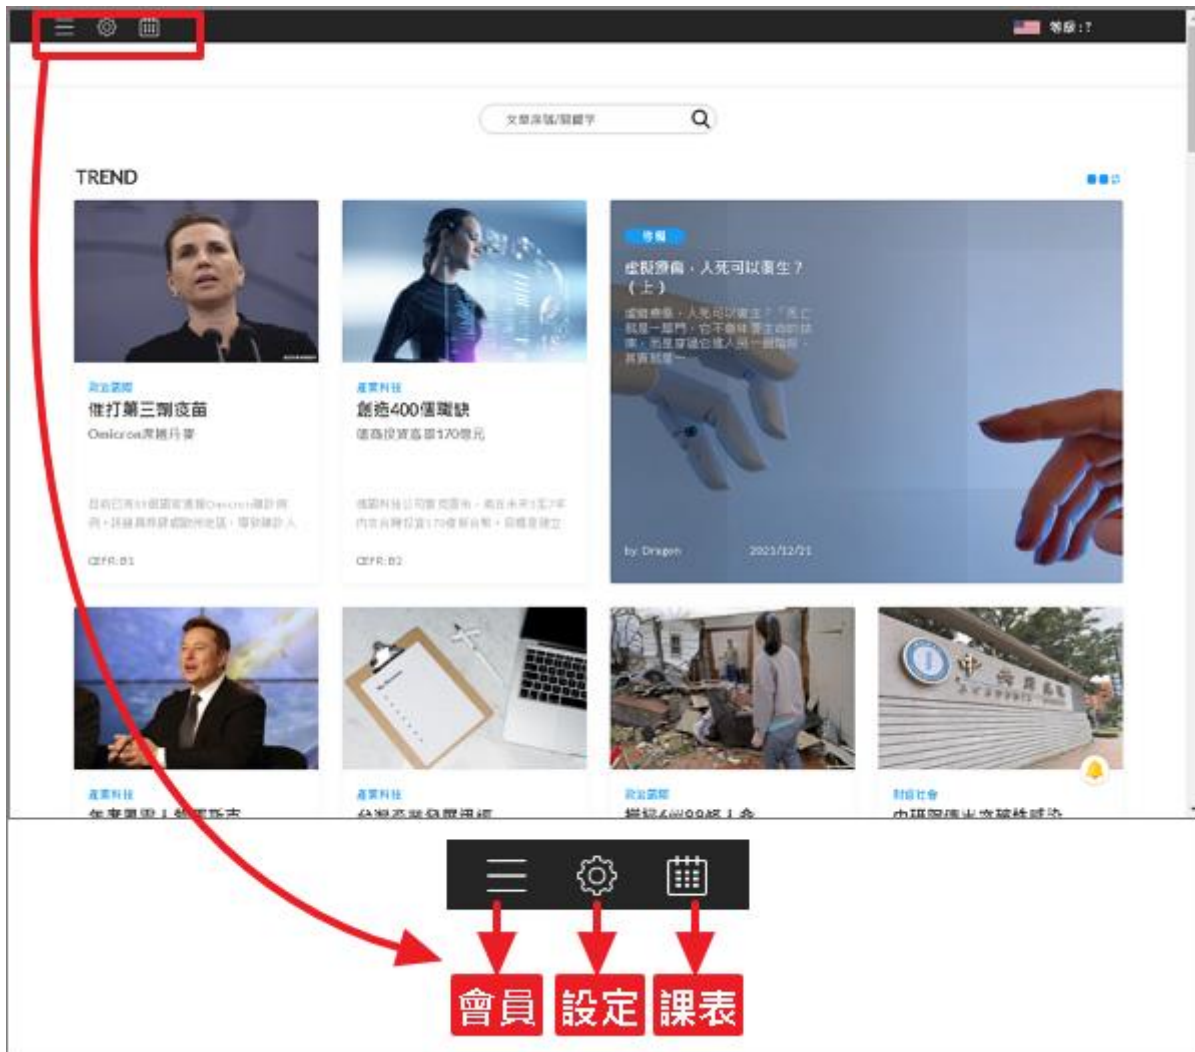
等級：7

文章序號/關鍵字

TREND

政治國際
催打第三劑疫苗
Omicron席捲丹麥
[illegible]
CEFR: B1

產業科技
創造400億職缺
信商投資高達170億元
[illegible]
CEFR: B2

專欄
虛擬療癒，人死可以復生？（上）
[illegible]
by: Dragon 2021/12/21

產業科技
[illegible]

產業科技
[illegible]

政治國際
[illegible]

財經社會
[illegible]

會員 設定 課表